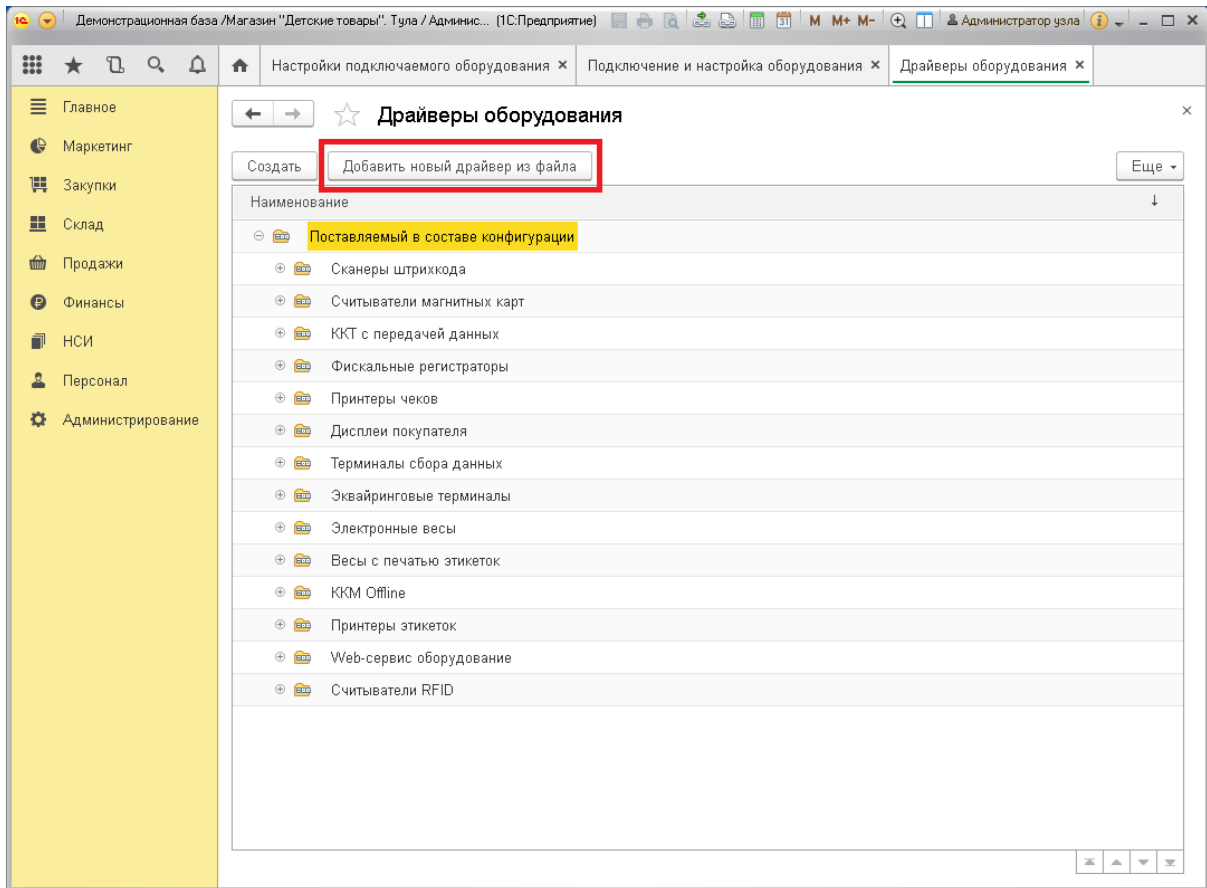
1С Демонстрационная база /Магазин "Детские товары". Тула / Админис... (1С:Предприятие) M M+ M- Администратор узла

Настройки подключаемого оборудования × Подключение и настройка оборудования × Драйверы оборудования ×

Главное
Маркетинг
Закупки
Склад
Продажи
Финансы
НСИ
Персонал
Администрирование

Драйверы оборудования

Создать Добавить новый драйвер из файла Еще

Наименование

Поставляемый в составе конфигурации
Сканеры штрихкода
Считыватели магнитных карт
ККТ с передачей данных
Фискальные регистраторы
Принтеры чеков
Дисплеи покупателя
Терминалы сбора данных
Эквайринговые терминалы
Электронные весы
Весы с печатью этикеток
ККМ Offline
Принтеры этикеток
Web-сервис оборудование
Считыватели RFID